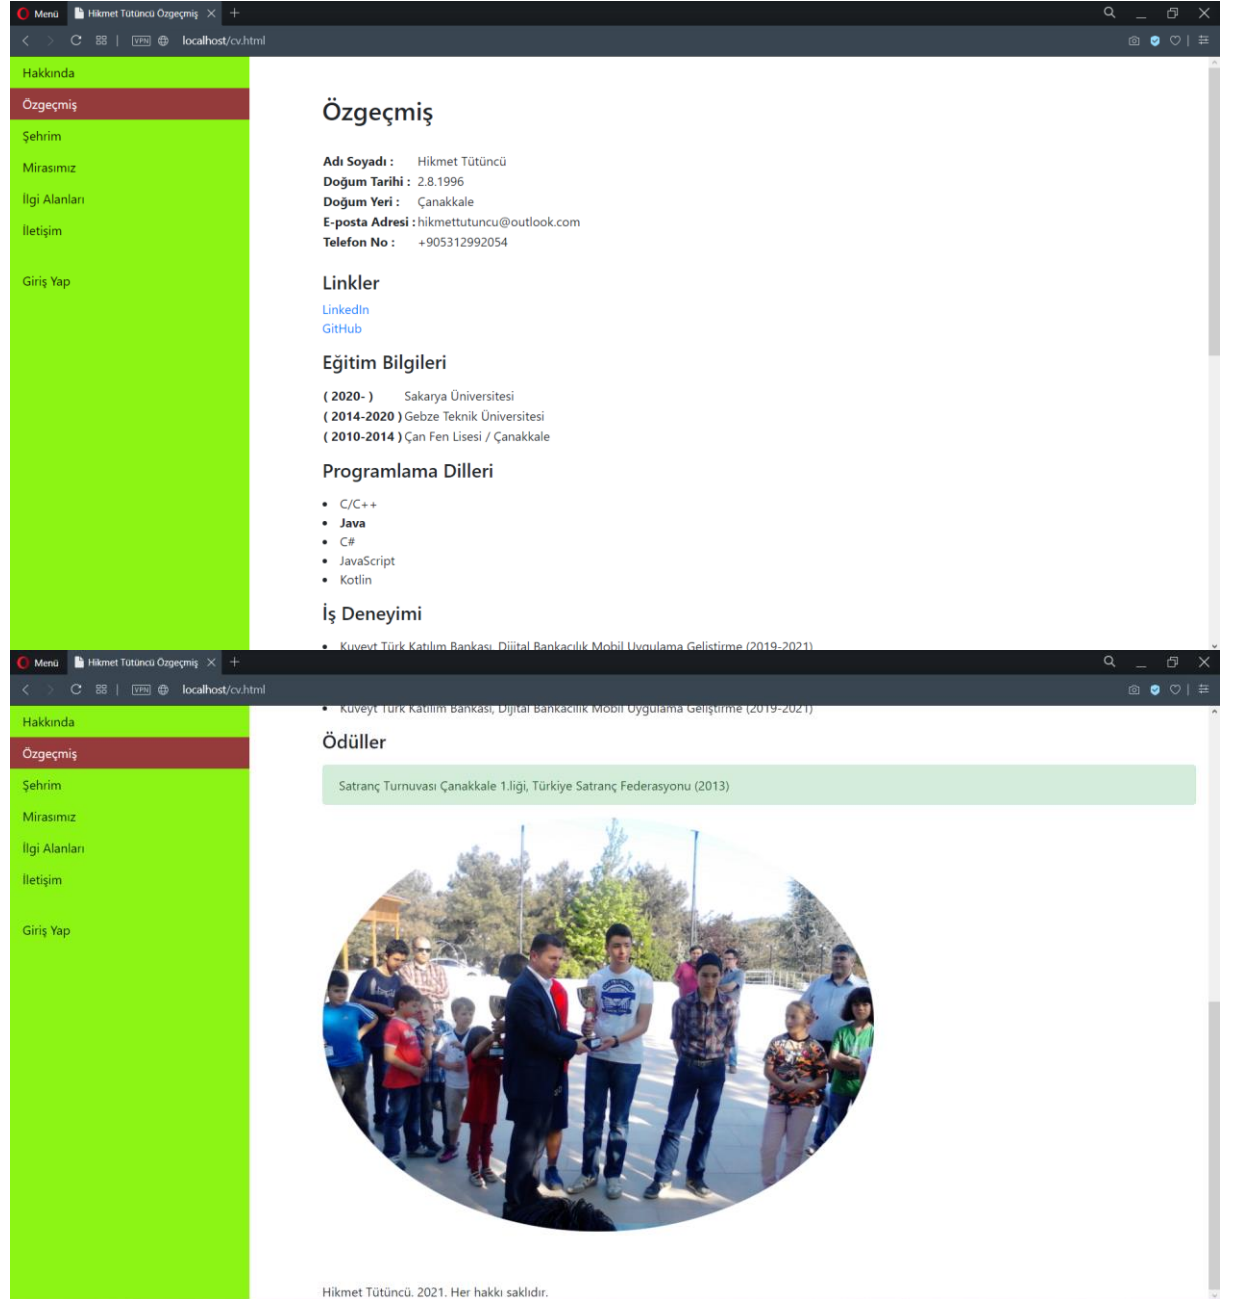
Menü Hikmet Tütüncü Özgeçmiş

VPN localhost/cv.html

Hakkında
Özgeçmiş
Şehrim
Mirasımız
İlgi Alanları
İletişim

Giriş Yap

Özgeçmiş

**Adı Soyadı :** Hikmet Tütüncü
**Doğum Tarihi :** 2.8.1996
**Doğum Yeri :** Çanakkale
**E-posta Adresi :** hikmettutuncu@outlook.com
**Telefon No :** +905312992054

Linkler

LinkedIn
GitHub

Eğitim Bilgileri

**( 2020- )** Sakarya Üniversitesi
**( 2014-2020 )** Gebze Teknik Üniversitesi
**( 2010-2014 )** Çan Fen Lisesi / Çanakkale

Programlama Dilleri

- C/C++
- **Java**
- C#
- JavaScript
- Kotlin

İş Deneyimi

- Kuveyt Türk Katılım Bankası, Dijital Bankacılık Mobil Uygulama Geliştirme (2019-2021)

Menü Hikmet Tütüncü Özgeçmiş

VPN localhost/cv.html

Hakkında
Özgeçmiş
Şehrim
Mirasımız
İlgi Alanları
İletişim

Giriş Yap

- Kuveyt Türk Katılım Bankası, Dijital Bankacılık Mobil Uygulama Geliştirme (2019-2021)

Ödüller

Satranç Turnuvası Çanakkale 1.liği, Türkiye Satranç Federasyonu (2013)

Hikmet Tütüncü. 2021. Her hakkı saklıdır.